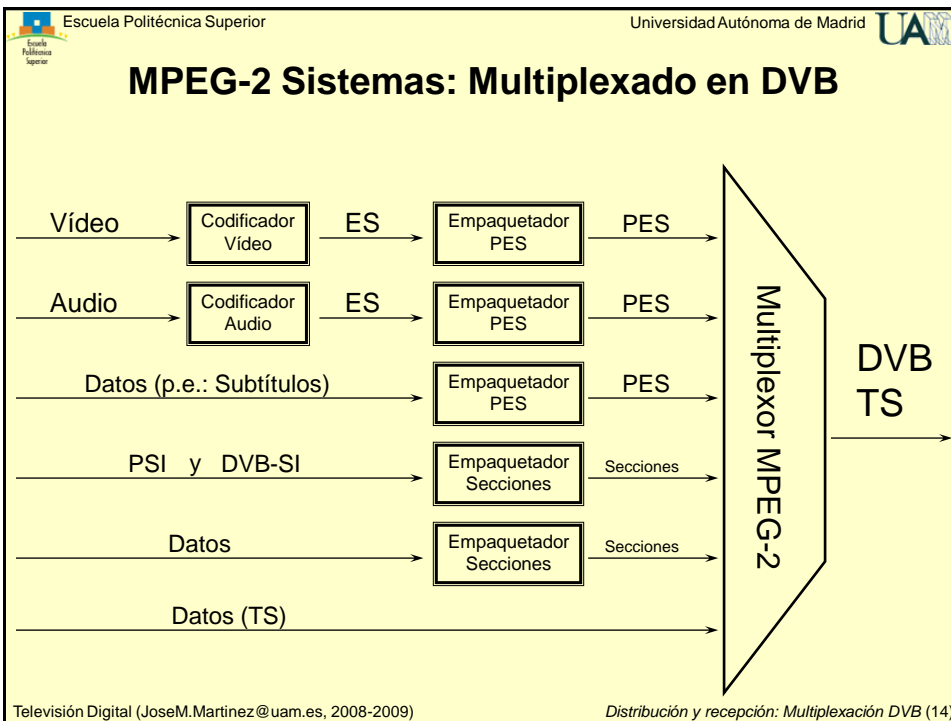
Escuela Politécnica Superior

Escuela Politécnica Superior

Universidad Autónoma de Madrid

UAM

MPEG-2 Sistemas: Multiplexado en DVB

Vídeo

Codificador Vídeo

ES

Empaquetador PES

PES

Audio

Codificador Audio

ES

Empaquetador PES

PES

Datos (p.e.: Subtítulos)

Empaquetador PES

PES

PSI y DVB-SI

Empaquetador Secciones

Secciones

Datos

Empaquetador Secciones

Secciones

Datos (TS)

Multiplexor MPEG-2

DVB TS

Televisión Digital (JoseM.Martinez@uam.es, 2008-2009)

Distribución y recepción: Multiplexación DVB (14)